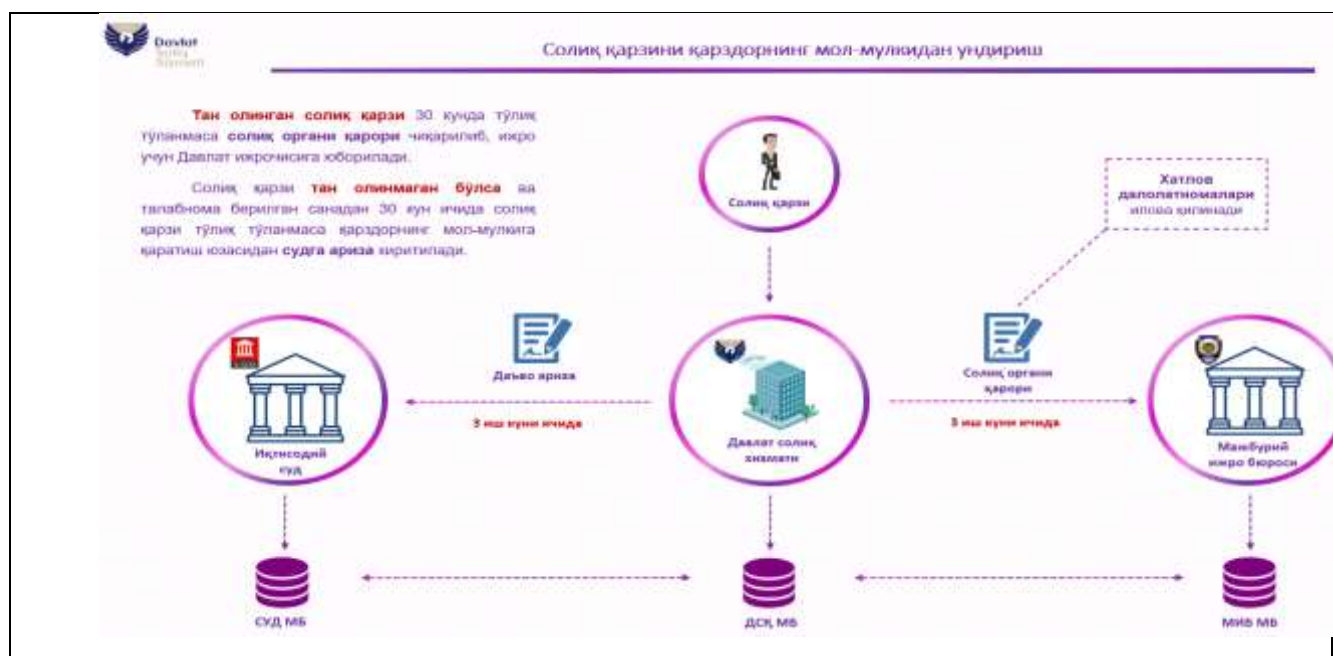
Davlat Soliq Xizmati

Солиқ қарзини қарздорнинг мол-мулкидан ундириш

Тан олинган солиқ қарзи 30 кунда тўлиқ тўланмаса солиқ органи қарори чиқарилиб, ижро учун Давлат ижрочисига юборилади.

Солиқ қарзи тан олинмаган бўлса ва талабнома берилган санадан 30 кун ичида солиқ қарзи тўлиқ тўланмаса қарздорнинг мол-мулкига қаратиш юзасидан судга ариза киритилади.

Солиқ қарзи

Хатлов далолатномалари илова қилинади

Даъво ариза

5 иш куни ичида

Иқтисодий суд

Давлат солиқ хизмати

Солиқ органи қарори

5 иш куни ичида

Мажбурий ижро бюроси

СУД МБ

ДСҚ МБ

МИБ МБ